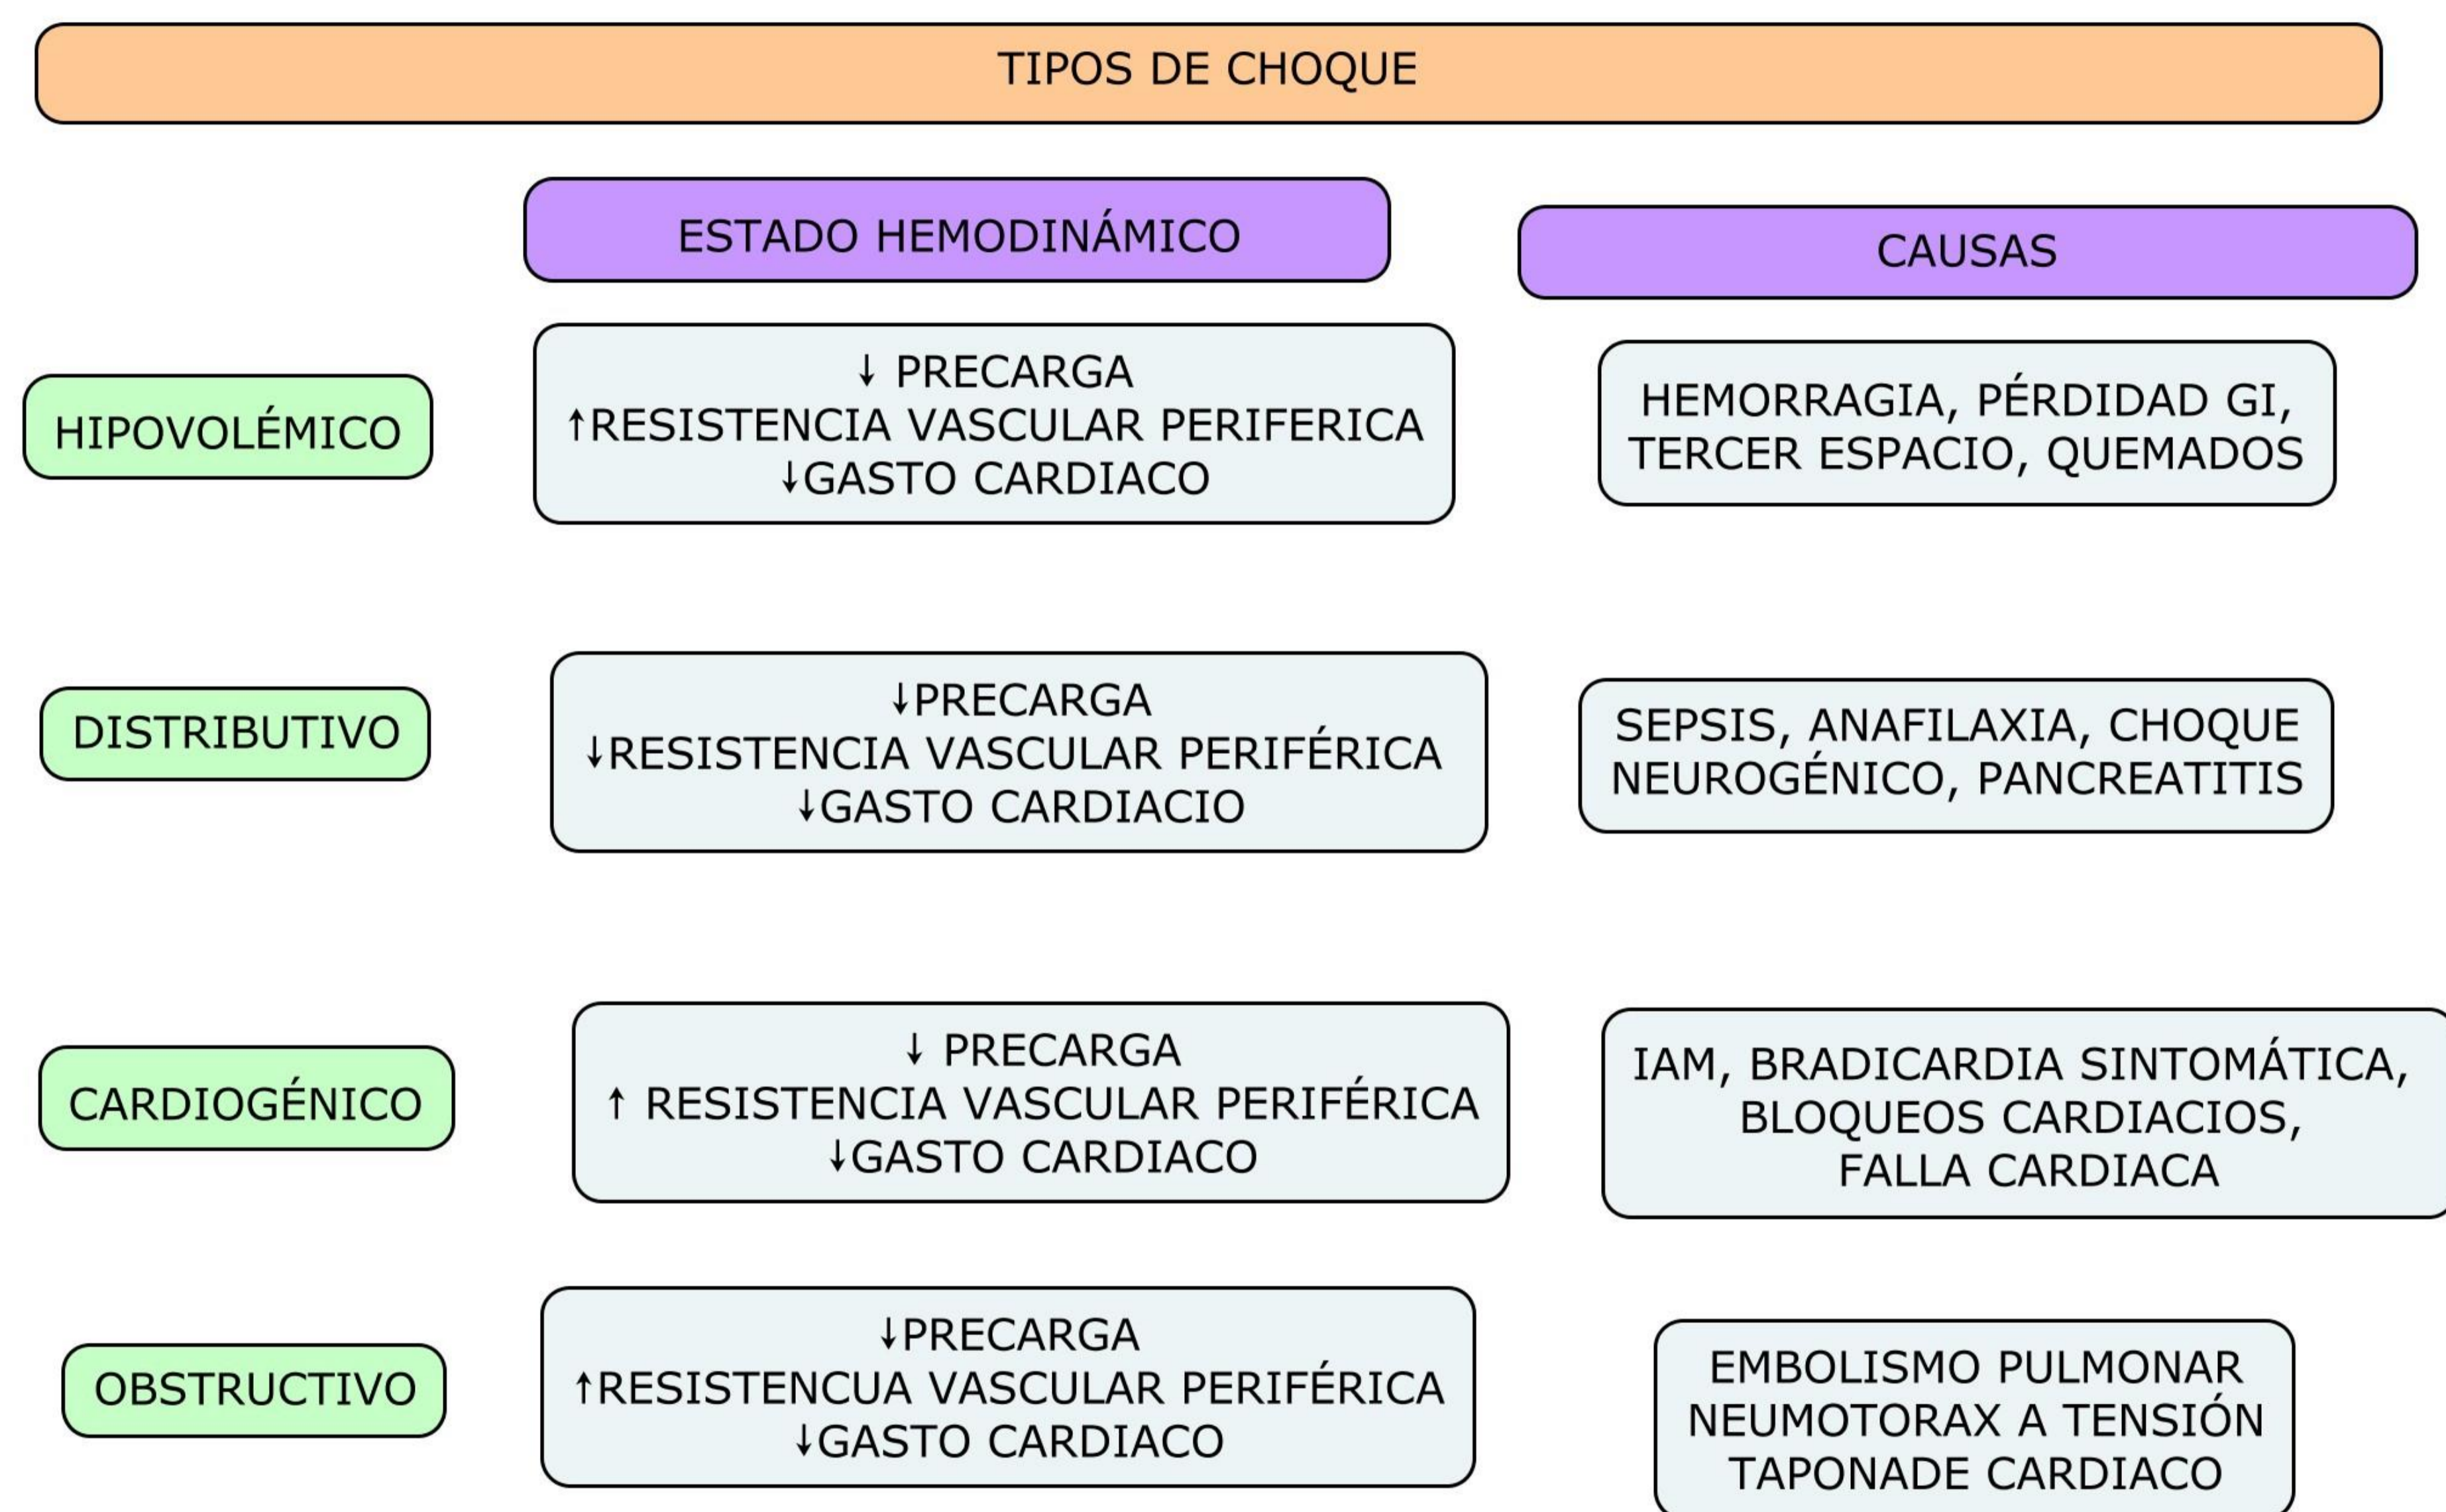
TIPOS DE CHOQUE

| | ESTADO HEMODINÁMICO | CAUSAS |
|---|---|---|
| HIPOVOLÉMICO | ↓ PRECARGA ↑RESISTENCIA VASCULAR PERIFERICA ↓GASTO CARDIACO | HEMORRAGIA, PÉRDIDAD GI, TERCER ESPACIO, QUEMADOS |
| DISTRIBUTIVO | ↓PRECARGA ↓RESISTENCIA VASCULAR PERIFÉRICA ↓GASTO CARDIACIO | SEPSIS, ANAFILAXIA, CHOQUE NEUROGÉNICO, PANCREATITIS |
| CARDIOGÉNICO | ↓ PRECARGA ↑ RESISTENCIA VASCULAR PERIFÉRICA ↓GASTO CARDIACO | IAM, BRADICARDIA SINTOMÁTICA, BLOQUEOS CARDIACIOS, FALLA CARDIACA |
| OBSTRUCTIVO | ↓PRECARGA ↑RESISTENCUA VASCULAR PERIFÉRICA ↓GASTO CARDIACO | EMBOLISMO PULMONAR NEUMOTORAX A TENSIÓN TAPONADE CARDIACO |